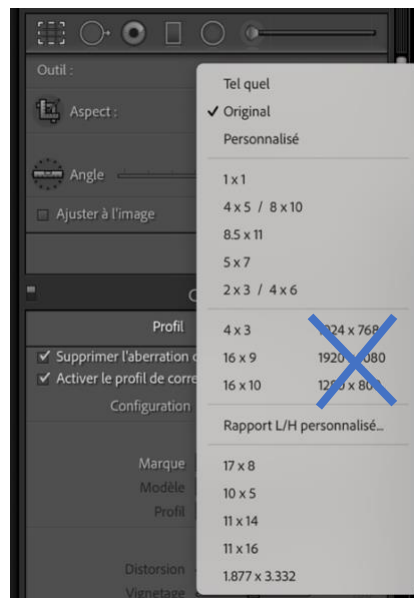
Outil :

Aspect :

Angle

Ajuster à l'image

C

Profil

Supprimer l'aberration c

Activer le profil de corre

Configuration

Marque

Modèle

Profil

Distorsion

Vignetage

Tel quel

✓ Original

Personnalisé

1 x 1

4 x 5 / 8 x 10

8.5 x 11

5 x 7

2 x 3 / 4 x 6

4 x 3

16 x 9

16 x 10

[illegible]24 x 768

1920 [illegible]080

12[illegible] x 80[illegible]

Rapport L/H personnalisé...

17 x 8

10 x 5

11 x 14

11 x 16

1.877 x 3.332